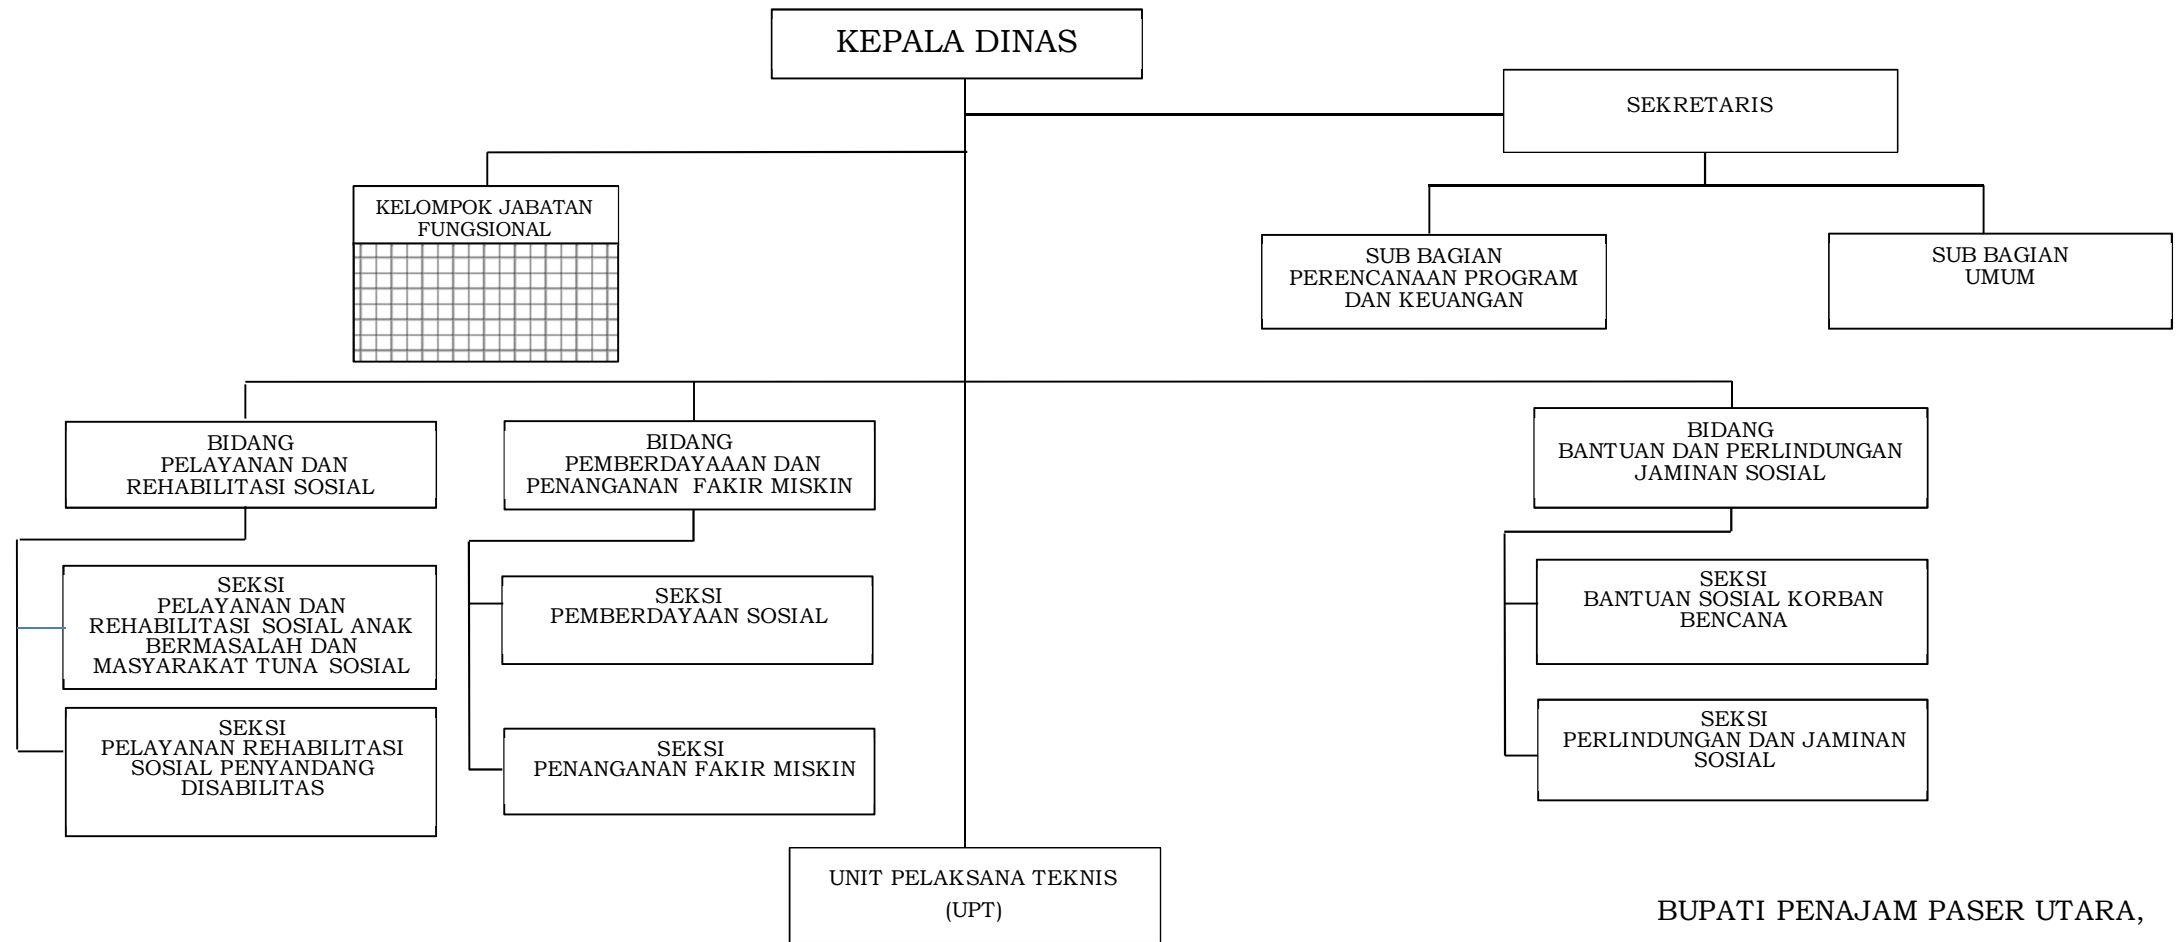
KEPALA DINAS

SEKRETARIS

KELOMPOK JABATAN FUNGSIONAL

SUB BAGIAN PERENCANAAN PROGRAM DAN KEUANGAN

SUB BAGIAN UMUM

BIDANG PELAYANAN DAN REHABILITASI SOSIAL

SEKSI PELAYANAN DAN REHABILITASI SOSIAL ANAK BERMASALAH DAN MASYARAKAT TUNA SOSIAL

SEKSI PELAYANAN REHABILITASI SOSIAL PENYANDANG DISABILITAS

BIDANG PEMBERDAYAAAN DAN PENANGANAN FAKIR MISKIN

SEKSI PEMBERDAYAAN SOSIAL

SEKSI PENANGANAN FAKIR MISKIN

BIDANG BANTUAN DAN PERLINDUNGAN JAMINAN SOSIAL

SEKSI BANTUAN SOSIAL KORBAN BENCANA

SEKSI PERLINDUNGAN DAN JAMINAN SOSIAL

UNIT PELAKSANA TEKNIS (UPT)

BUPATI PENAJAM PASER UTARA,